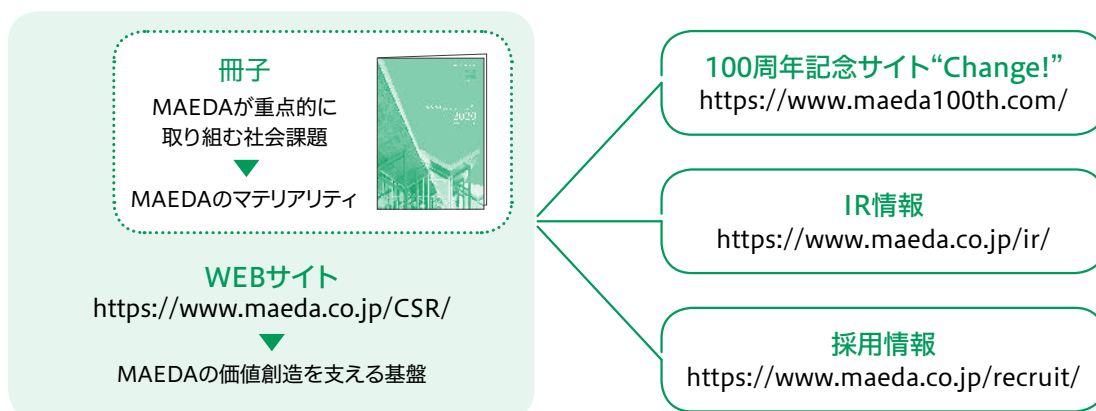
冊子
MAEDAが重点的に
取り組む社会課題
▼
MAEDAのマテリアリティ

2020

WEBサイト
https://www.maeda.co.jp/CSR/
▼
MAEDAの価値創造を支える基盤

100周年記念サイト"Change!"
https://www.maeda100th.com/

IR情報
https://www.maeda.co.jp/ir/

採用情報
https://www.maeda.co.jp/recruit/